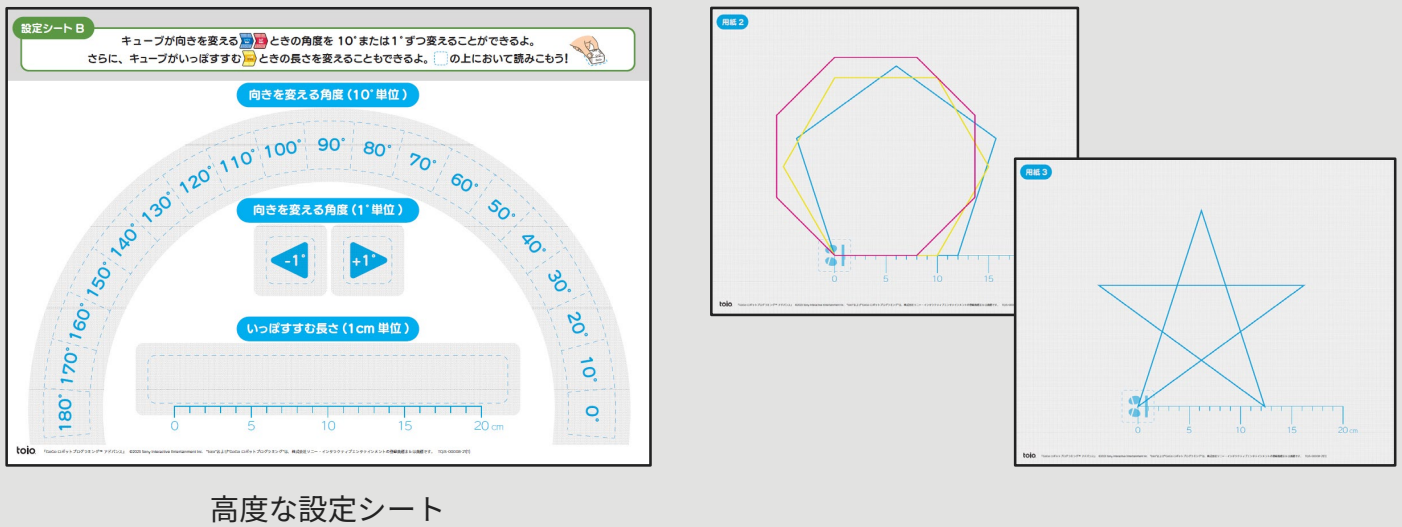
設定シート B

キューブが向きを変える ときの角度を 10°または 1°ずつ変えることができるよ。
さらに、キューブがいっぽすすむ ときの長さを変えることもできるよ。 の上において読みこもう!

向きを変える角度（10°単位）

180° 170° 160° 150° 140° 130° 120° 110° 100° 90° 80° 70° 60° 50° 40° 30° 20° 10° 0°

向きを変える角度（1°単位）

-1° +1°

いっぽすすむ長さ（1cm 単位）

0 5 10 15 20 cm

toio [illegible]

用紙 2

0 5 10 15

toio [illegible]

用紙 3

0 5 10 15 20 cm

toio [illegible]

高度な設定シート